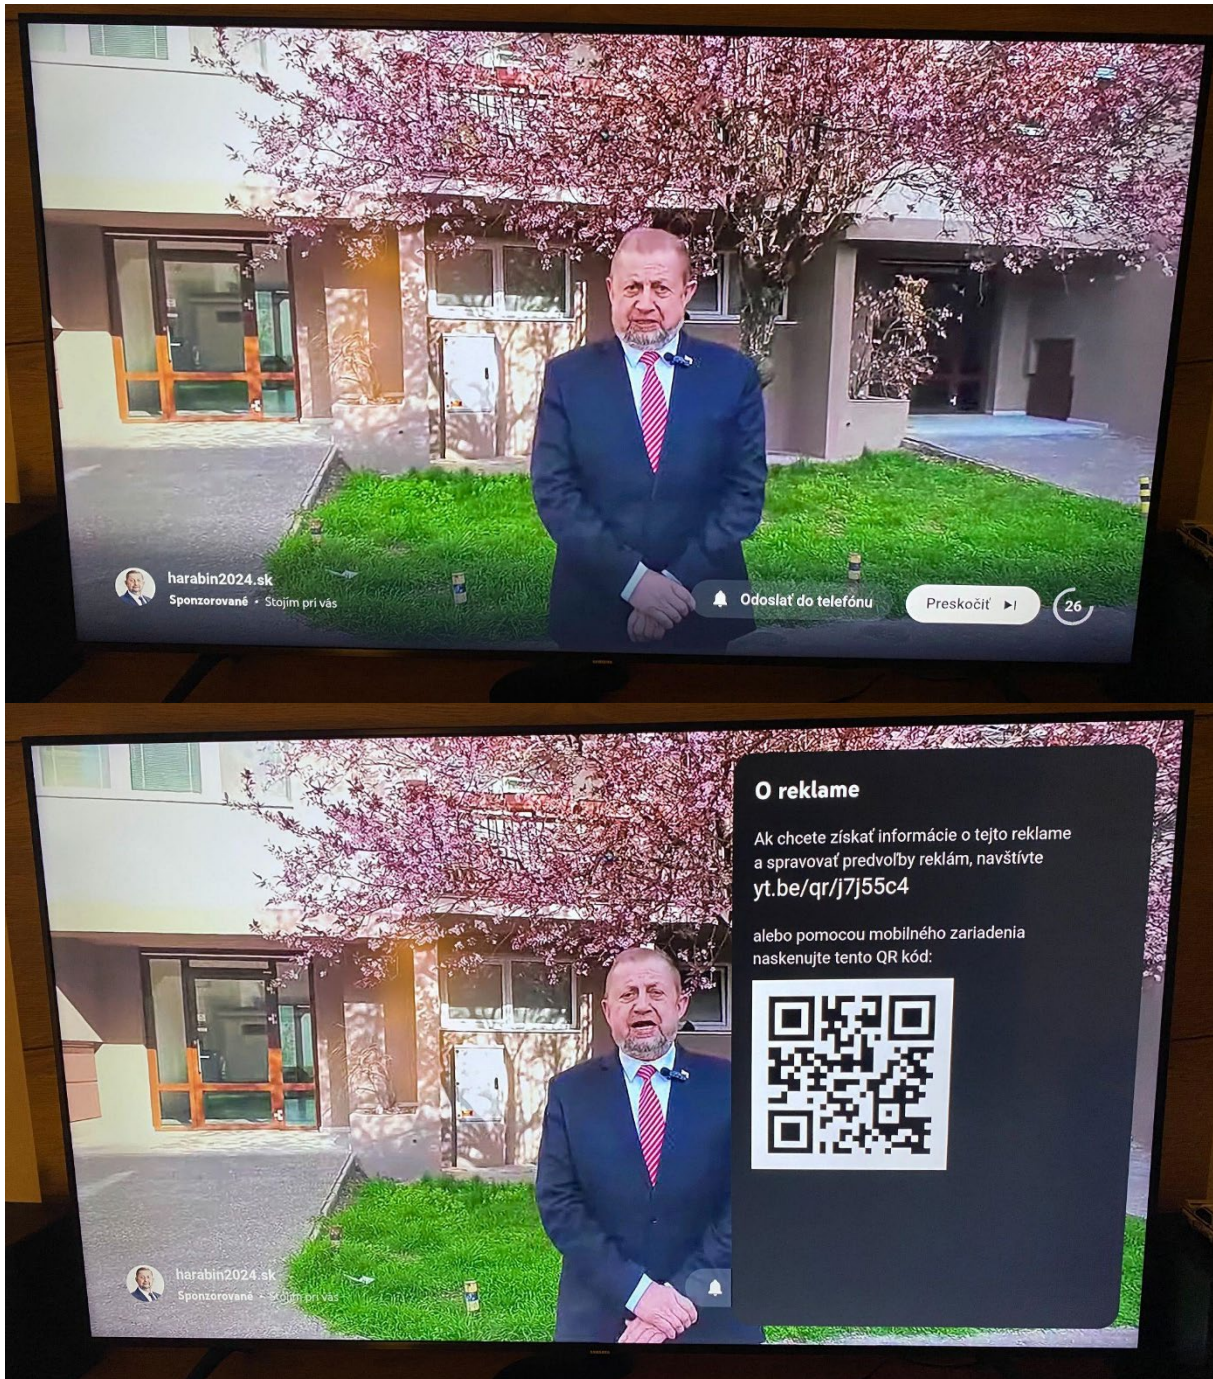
harabin2024.sk
Sponzorované • Stojím pri vás

Odoslať do telefónu

Preskočiť

26

O reklame

Ak chcete získať informácie o tejto reklame a spravovať predvoľby reklám, navštívte
yt.be/qr/j7j55c4

alebo pomocou mobilného zariadenia naskenujte tento QR kód:

harabin2024.sk
Sponzorované • Stojím pri vás